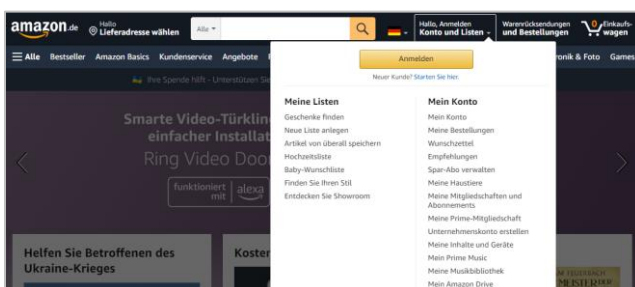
amazon.de Hallo Lieferadresse wählen Alle Hallo, Anmelden Konto und Listen Warenrücksendungen und Bestellungen 0 Einkaufswagen

Alle Bestseller Amazon Basics Kundenservice Angebote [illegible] ronik & Foto Games

Ihre Spende hilft - Unterstützen Sie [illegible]

Smarte Video-Türklin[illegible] einfacher Installat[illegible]

Ring Video Door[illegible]

funktioniert mit alexa

Helfen Sie Betroffenen des Ukraine-Krieges

Koster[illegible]

Anmelden

Neuer Kunde? Starten Sie hier.

Meine Listen

Geschenke finden
Neue Liste anlegen
Artikel von überall speichern
Hochzeitsliste
Baby-Wunschliste
Finden Sie Ihren Stil
Entdecken Sie Showroom

Mein Konto

Mein Konto
Meine Bestellungen
Wunschzettel
Empfehlungen
Spar-Abo verwalten
Meine Haustiere
Meine Mitgliedschaften und Abonnements
Meine Prime-Mitgliedschaft
Unternehmenskonto erstellen
Meine Inhalte und Geräte
Meine Prime Music
Meine Musikbibliothek
Mein Amazon Drive

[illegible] MEISTER DER